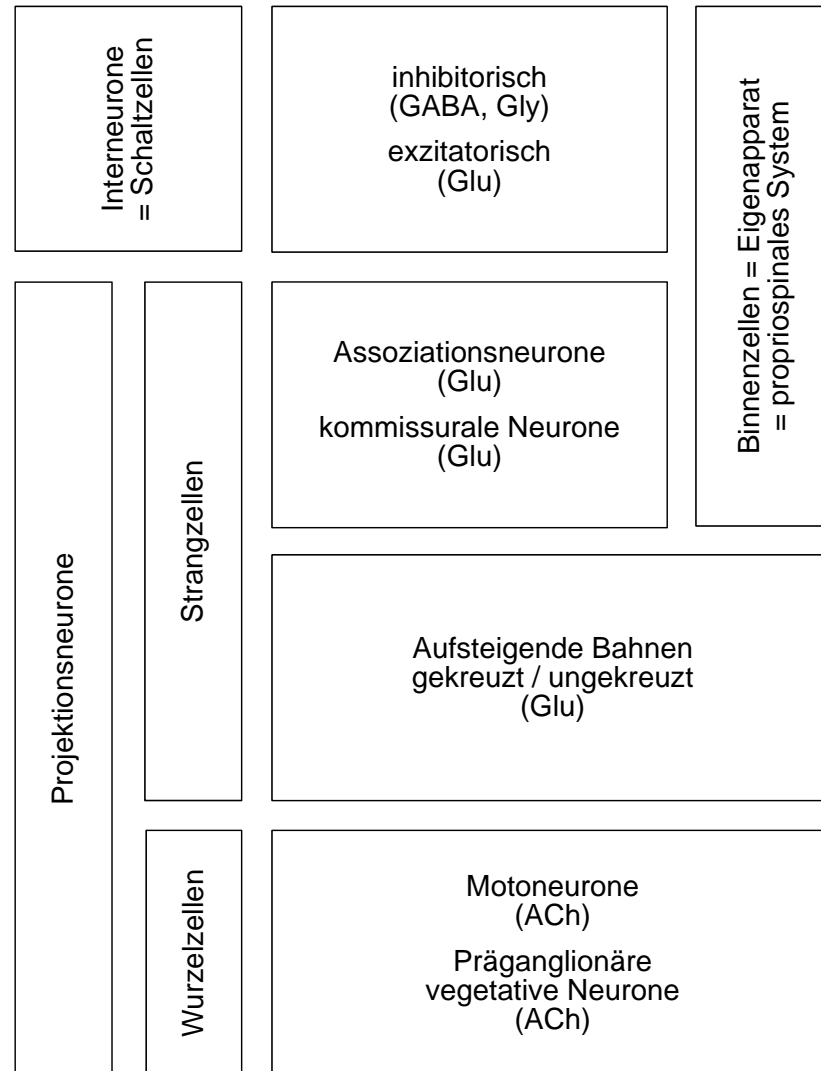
Interneurone = Schaltzellen

inhibitorisch (GABA, Gly)

exzitatorisch (Glu)

Binnenzellen = Eigenapparat = propriospinales System

Projektionsneurone

Strangzellen

Assoziationsneurone (Glu)

kommissurale Neurone (Glu)

Aufsteigende Bahnen gekreuzt / ungekreuzt (Glu)

Wurzelzellen

Motoneurone (ACh)

Präganglionäre vegetative Neurone (ACh)